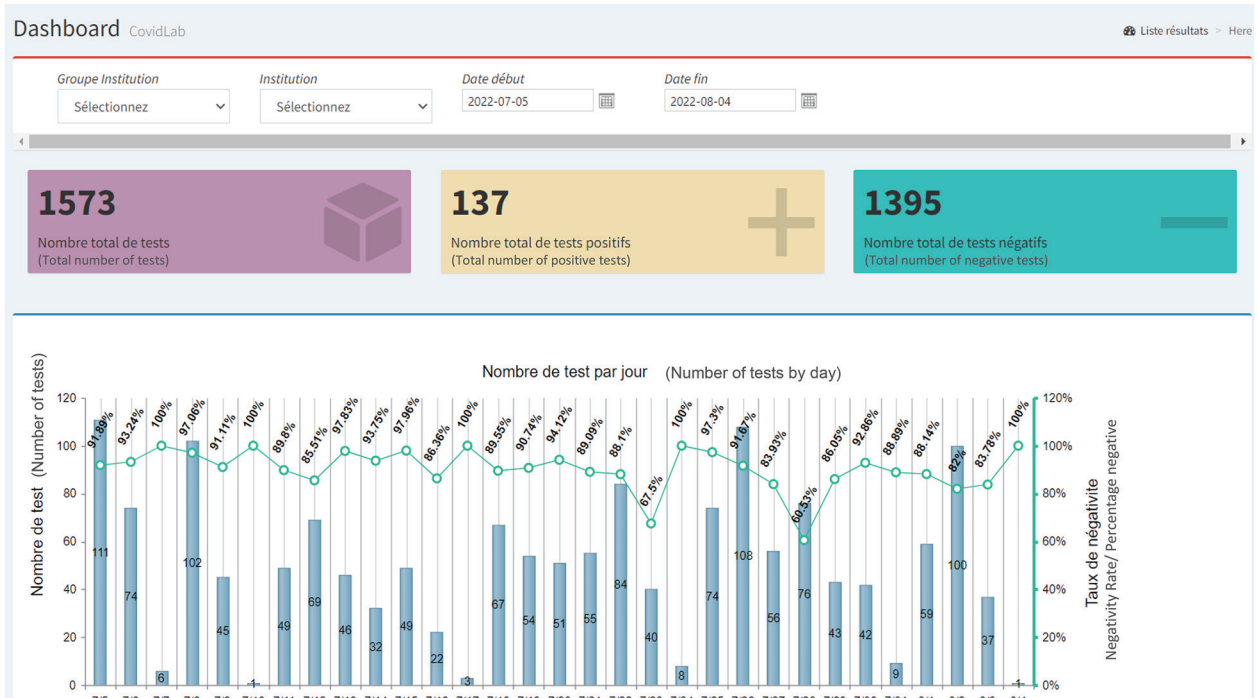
Dashboard CovidLab

Liste résultats > Here

Groupe Institution
Sélectionnez

Institution
Sélectionnez

Date début
2022-07-05

Date fin
2022-08-04

1573
Nombre total de tests
(Total number of tests)

137
Nombre total de tests positifs
(Total number of positive tests)

1395
Nombre total de tests négatifs
(Total number of negative tests)

Nombre de test par jour (Number of tests by day)

Nombre de test (Number of tests)

Taux de négativite
Negativity Rate/ Percentage negative

120
100
80
60
40
20
0

120%
100%
80%
60%
40%
20%
0%

91.89%
93.24%
100%
97.06%
91.11%
100%
89.8%
85.51%
97.83%
93.75%
97.96%
86.36%
100%
89.55%
90.74%
94.12%
89.09%
88.1%
67.5%
100%
97.3%
91.67%
83.93%
60.53%
86.05%
92.86%
88.89%
88.14%
82%
83.78%
100%

111
74
6
102
45
1
49
69
46
32
49
22
3
67
54
51
55
84
40
8
74
108
56
76
43
42
9
59
100
37
1